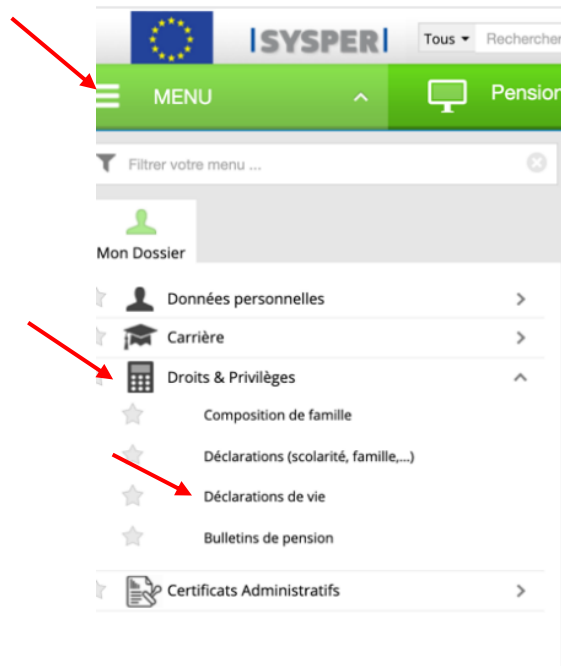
SYSPER

Tous ▾ Rechercher

MENU

Pension

Filtrer votre menu ...

Mon Dossier

Données personnelles

Carrière

Droits & Privilèges

Composition de famille

Déclarations (scolarité, famille,...)

Déclarations de vie

Bulletins de pension

Certificats Administratifs